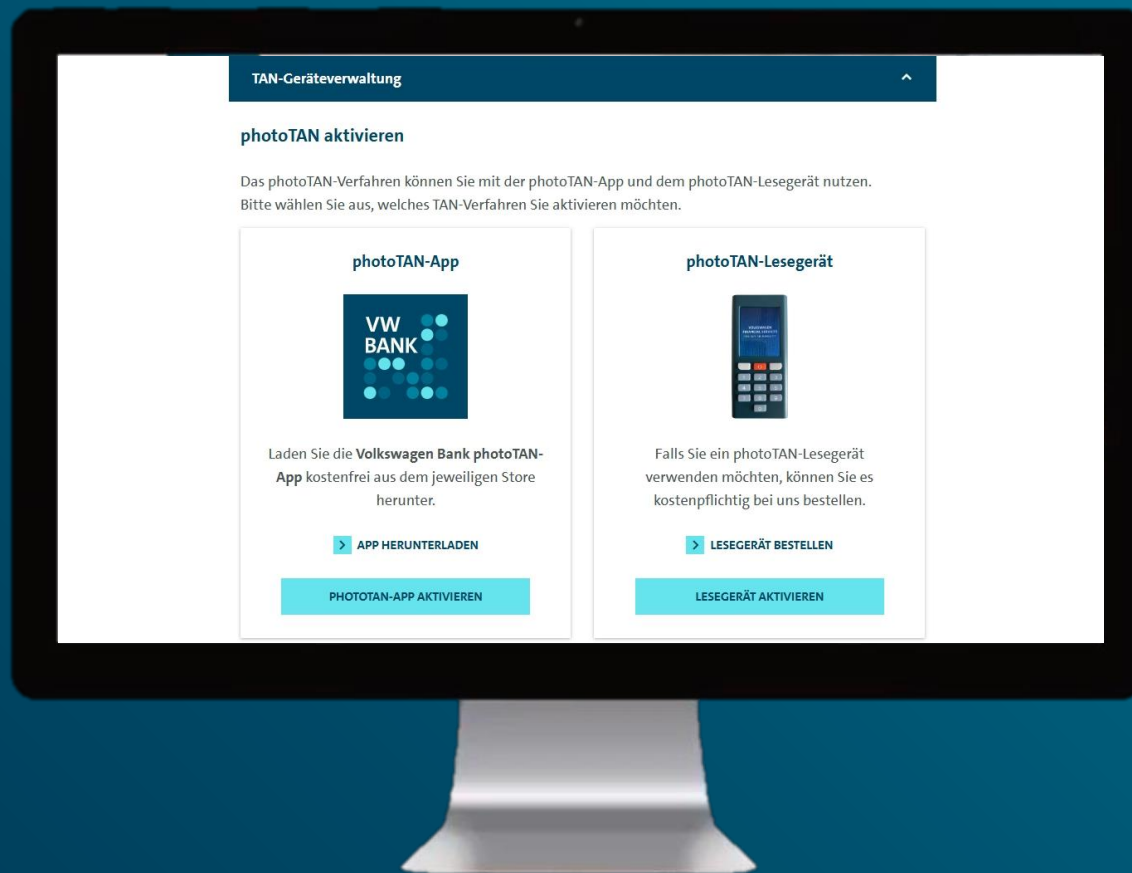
TAN-Geräteverwaltung

photoTAN aktivieren

Das photoTAN-Verfahren können Sie mit der photoTAN-App und dem photoTAN-Lesegerät nutzen. Bitte wählen Sie aus, welches TAN-Verfahren Sie aktivieren möchten.

photoTAN-App

VW BANK

Laden Sie die Volkswagen Bank photoTAN-App kostenfrei aus dem jeweiligen Store herunter.

APP HERUNTERLADEN

PHOTOTAN-APP AKTIVIEREN

photoTAN-Lesegerät

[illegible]

Falls Sie ein photoTAN-Lesegerät verwenden möchten, können Sie es kostenpflichtig bei uns bestellen.

LESEGERÄT BESTELLEN

LESEGERÄT AKTIVIEREN